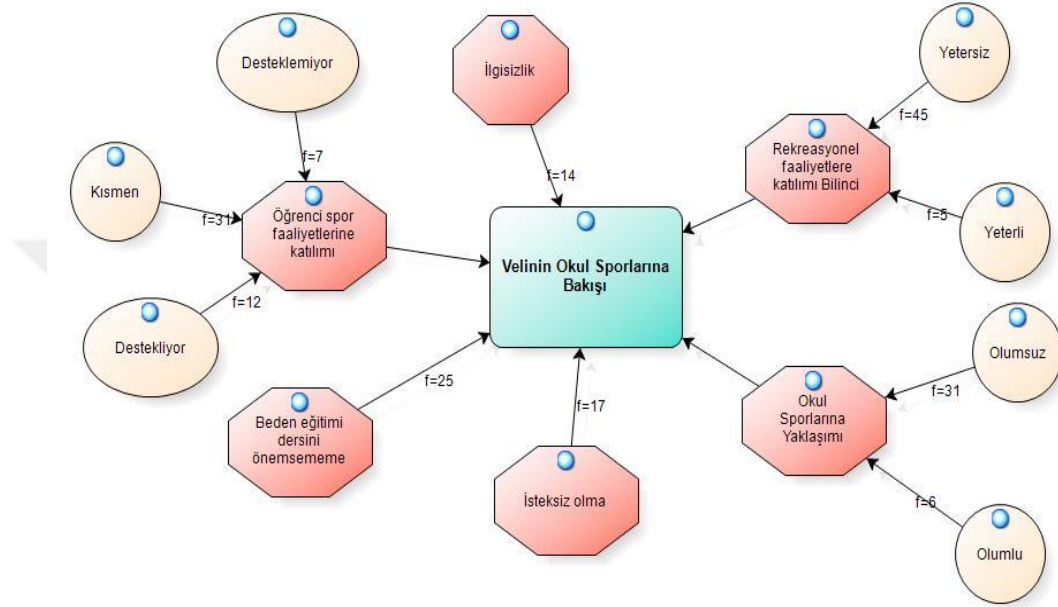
Desteklemiyor

İlgisizlik

Yetersiz

f=7

f=45

Rekreasyonel faaliyetlere katılımı Bilinci

Kısmen

f=14

f=31

Öğrenci spor faaliyetlerine katılımı

Velinin Okul Sporlarına Bakışı

f=5

Yeterli

f=12

Destekliyor

Olumsuz

f=25

f=31

f=17

Beden eğitimi dersini önemsememe

Okul Sporlarına Yaklaşımı

İsteksiz olma

f=6

Olumlu